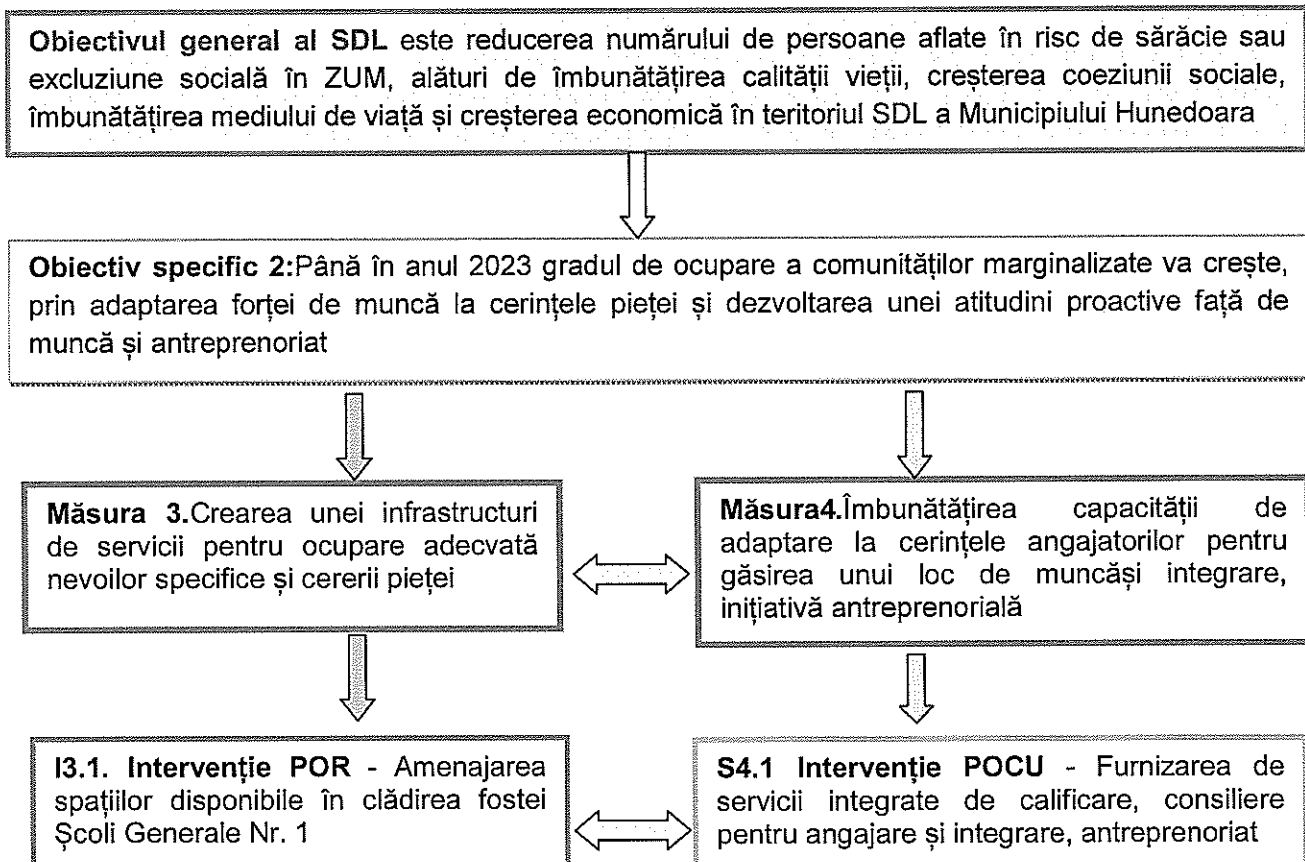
**Obiectivul general al SDL** este reducerea numărului de persoane aflate în risc de sărăcie sau excluziune socială în ZUM, alături de îmbunătățirea calității vieții, creșterea coeziunii sociale, îmbunătățirea mediului de viață și creșterea economică în teritoriul SDL a Municipiului Hunedoara

**Obiectiv specific 2:**Până în anul 2023 gradul de ocupare a comunităților marginalizate va crește, prin adaptarea forței de muncă la cerințele pieței și dezvoltarea unei atitudini proactive față de muncă și antreprenoriat

**Măsura 3.**Crearea unei infrastructuri de servicii pentru ocupare adecvată nevoilor specifice și cererii pieței

**Măsura4.**Îmbunătățirea capacității de adaptare la cerințele angajatorilor pentru găsirea unui loc de muncăși integrare, inițiativă antreprenorială

**I3.1. Intervenție POR** - Amenajarea spațiilor disponibile în clădirea fostei Școli Generale Nr. 1

**S4.1 Intervenție POCU** - Furnizarea de servicii integrate de calificare, consiliere pentru angajare și integrare, antreprenoriat